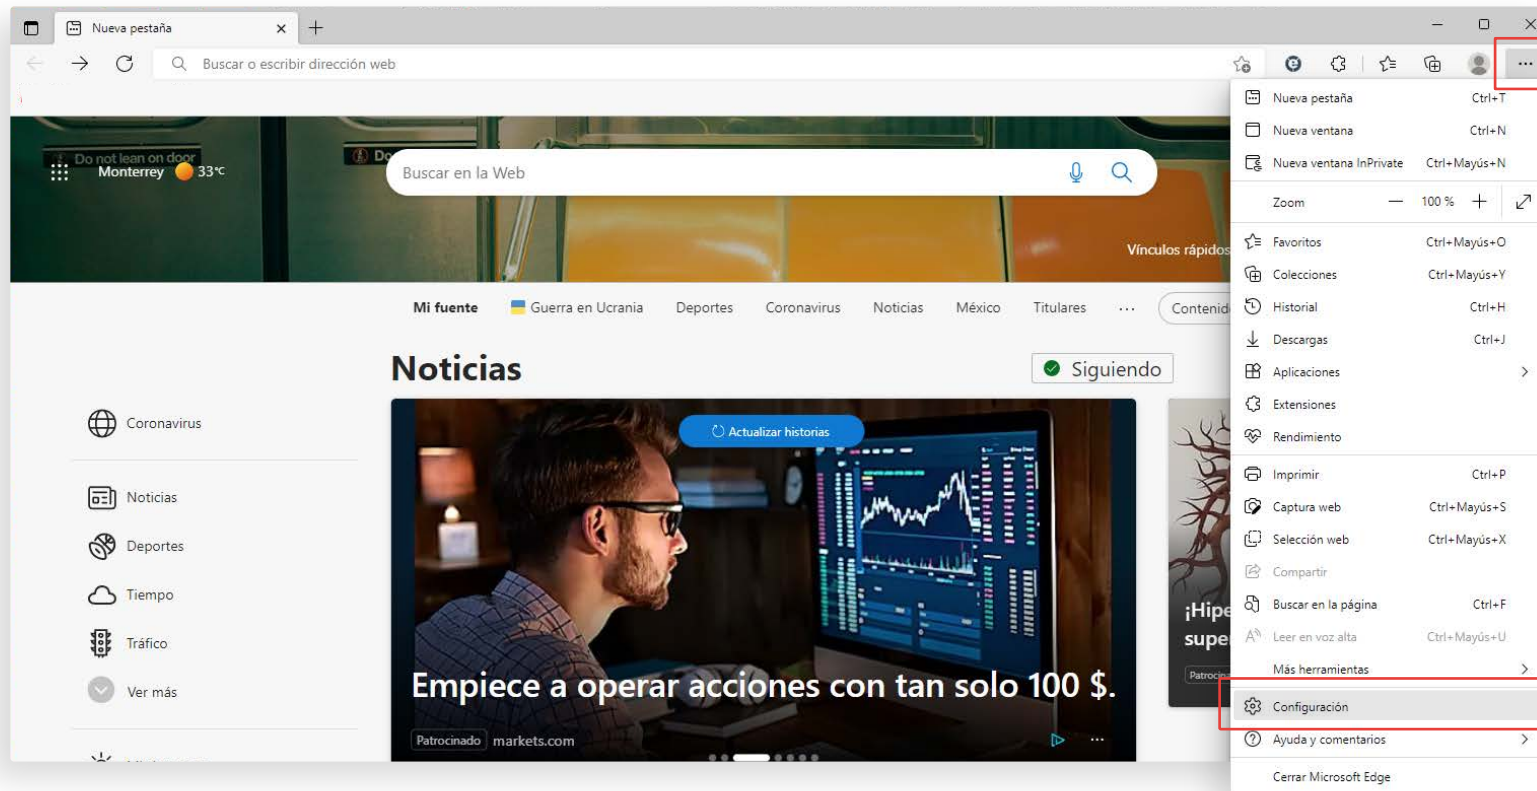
Nueva pestaña

Buscar o escribir dirección web

Do not lean on door
Monterrey 33 °C

Buscar en la Web

Vínculos rápidos

Mi fuente | Guerra en Ucrania | Deportes | Coronavirus | Noticias | México | Titulares | ··· | Contenid

Noticias

Siguiendo

Coronavirus

Noticias

Deportes

Tiempo

Tráfico

Ver más

Actualizar historias

Empiece a operar acciones con tan solo 100 $.

Patrocinado markets.com

¡Hipe
supe
Patroci

Nueva pestaña Ctrl+T
Nueva ventana Ctrl+N
Nueva ventana InPrivate Ctrl+Mayús+N
Zoom — 100 % +
Favoritos Ctrl+Mayús+O
Colecciones Ctrl+Mayús+Y
Historial Ctrl+H
Descargas Ctrl+J
Aplicaciones
Extensiones
Rendimiento
Imprimir Ctrl+P
Captura web Ctrl+Mayús+S
Selección web Ctrl+Mayús+X
Compartir
Buscar en la página Ctrl+F
Leer en voz alta Ctrl+Mayús+U
Más herramientas
Configuración
Ayuda y comentarios
Cerrar Microsoft Edge